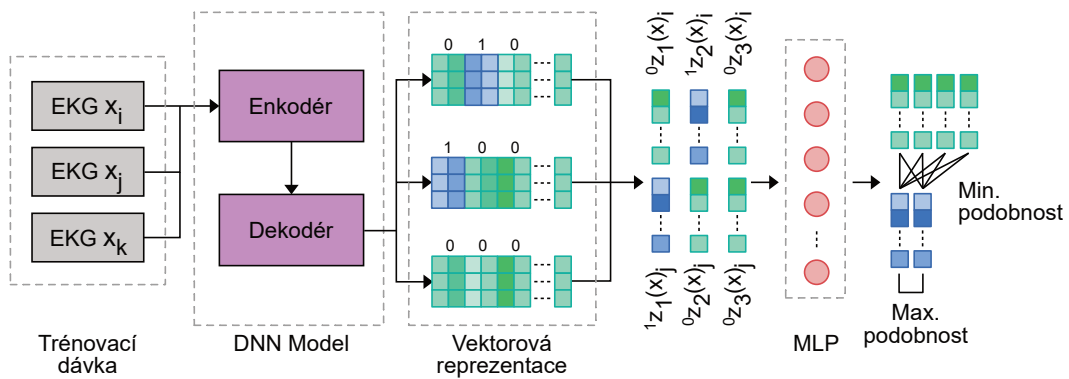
EKG $x_i$
EKG $x_j$
EKG $x_k$

Trénovací dávka

Enkodér
Dekodér

DNN Model

0 1 0
1 0 0
0 0 0

Vektorová reprezentace

${}^0z_1(x)_i$
${}^1z_2(x)_i$
${}^0z_3(x)_i$

${}^1z_1(x)_j$
${}^0z_2(x)_j$
${}^0z_3(x)_j$

MLP

Min. podobnost

Max. podobnost